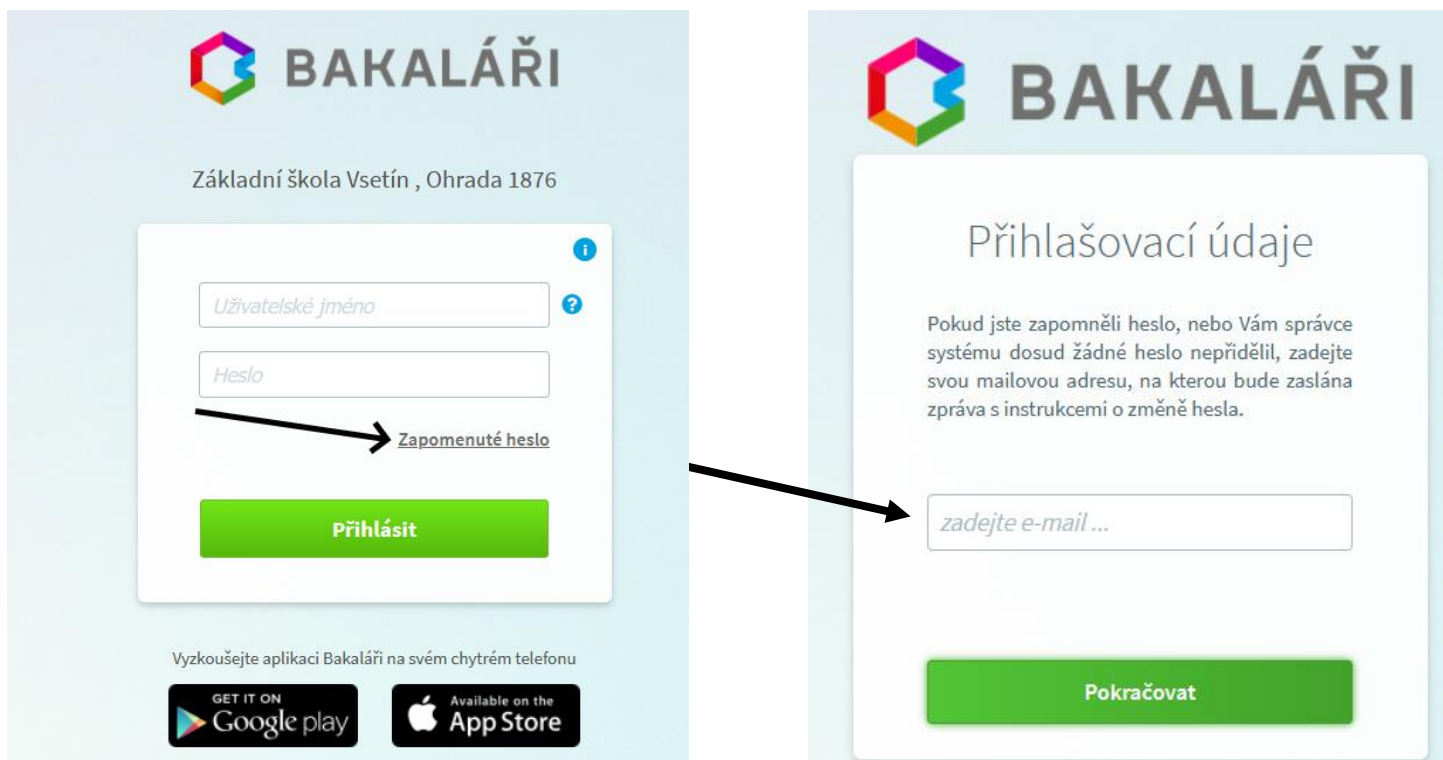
BAKALÁŘI

Základní škola Vsetín , Ohrada 1876

Uživatelské jméno

Heslo

Zapomenuté heslo

Přihlásit

Vyzkoušejte aplikaci Bakaláři na svém chytrém telefonu

GET IT ON Google play

Available on the App Store

BAKALÁŘI

Přihlašovací údaje

Pokud jste zapomněli heslo, nebo Vám správce systému dosud žádné heslo nepřidělil, zadejte svou mailovou adresu, na kterou bude zaslána zpráva s instrukcemi o změně hesla.

zadejte e-mail ...

Pokračovat